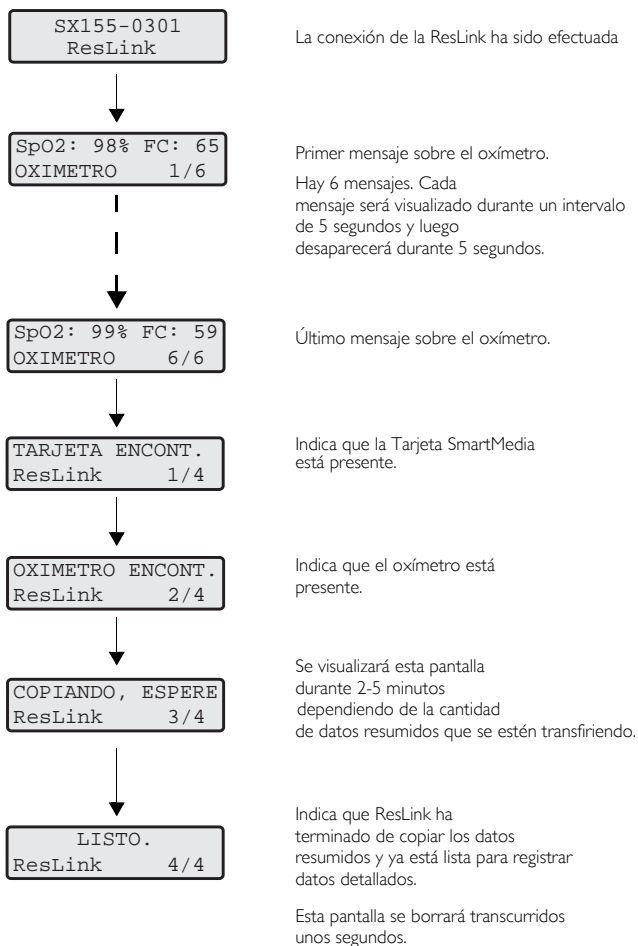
SX155-0301
ResLink

La conexión de la ResLink ha sido efectuada

SpO2: 98% FC: 65
OXIMETRO 1/6

Primer mensaje sobre el oxímetro.

Hay 6 mensajes. Cada mensaje será visualizado durante un intervalo de 5 segundos y luego desaparecerá durante 5 segundos.

SpO2: 99% FC: 59
OXIMETRO 6/6

Último mensaje sobre el oxímetro.

TARJETA ENCONT.
ResLink 1/4

Indica que la Tarjeta SmartMedia está presente.

OXIMETRO ENCONT.
ResLink 2/4

Indica que el oxímetro está presente.

COPIANDO, ESPERE
ResLink 3/4

Se visualizará esta pantalla durante 2-5 minutos dependiendo de la cantidad de datos resumidos que se estén transfiriendo.

LISTO.
ResLink 4/4

Indica que ResLink ha terminado de copiar los datos resumidos y ya está lista para registrar datos detallados.

Esta pantalla se borrará transcurridos unos segundos.